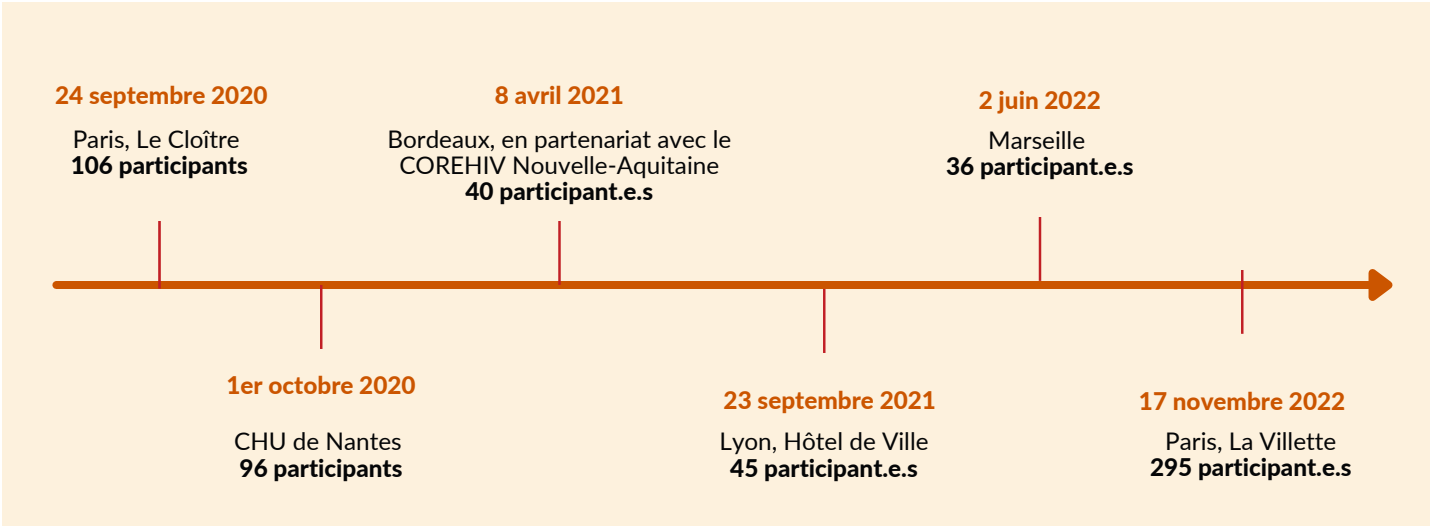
24 septembre 2020
Paris, Le Cloître
106 participants

1er octobre 2020
CHU de Nantes
96 participants

8 avril 2021
Bordeaux, en partenariat avec le COREHIV Nouvelle-Aquitaine
40 participant.e.s

23 septembre 2021
Lyon, Hôtel de Ville
45 participant.e.s

2 juin 2022
Marseille
36 participant.e.s

17 novembre 2022
Paris, La Villette
295 participant.e.s